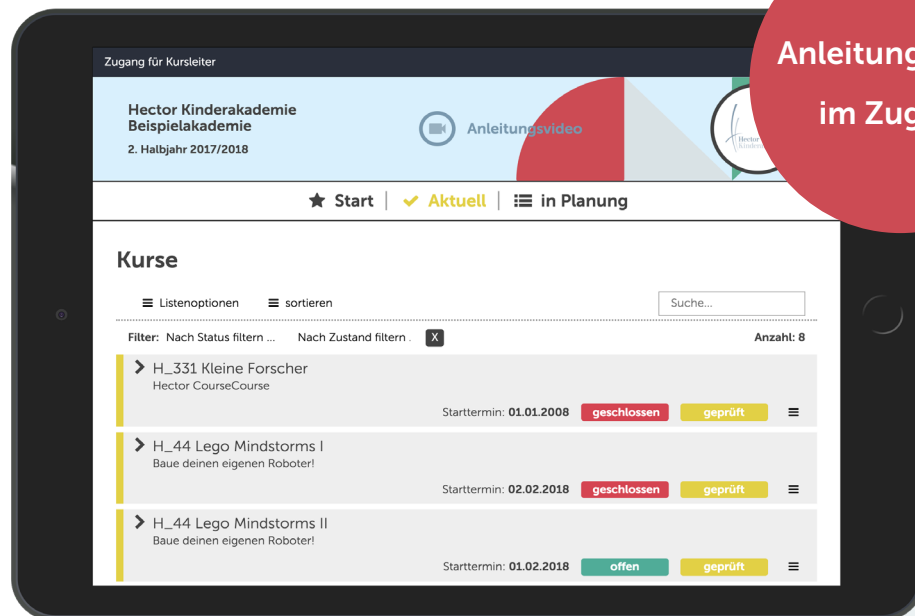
Zugang für Kursleiter

Hector Kinderakademie
Beispielakademie
2. Halbjahr 2017/2018

Anleitungsvideo

Hector Kinder

Anleitung
im Zug

Start | Aktuell | in Planung

Kurse

Listenoptionen   sortieren

Suche...

Filter: Nach Status filtern ...   Nach Zustand filtern .   X

Anzahl: 8

H_331 Kleine Forscher
Hector CourseCourse
Starttermin: 01.01.2008   geschlossen   geprüft

H_44 Lego Mindstorms I
Baue deinen eigenen Roboter!
Starttermin: 02.02.2018   geschlossen   geprüft

H_44 Lego Mindstorms II
Baue deinen eigenen Roboter!
Starttermin: 01.02.2018   offen   geprüft